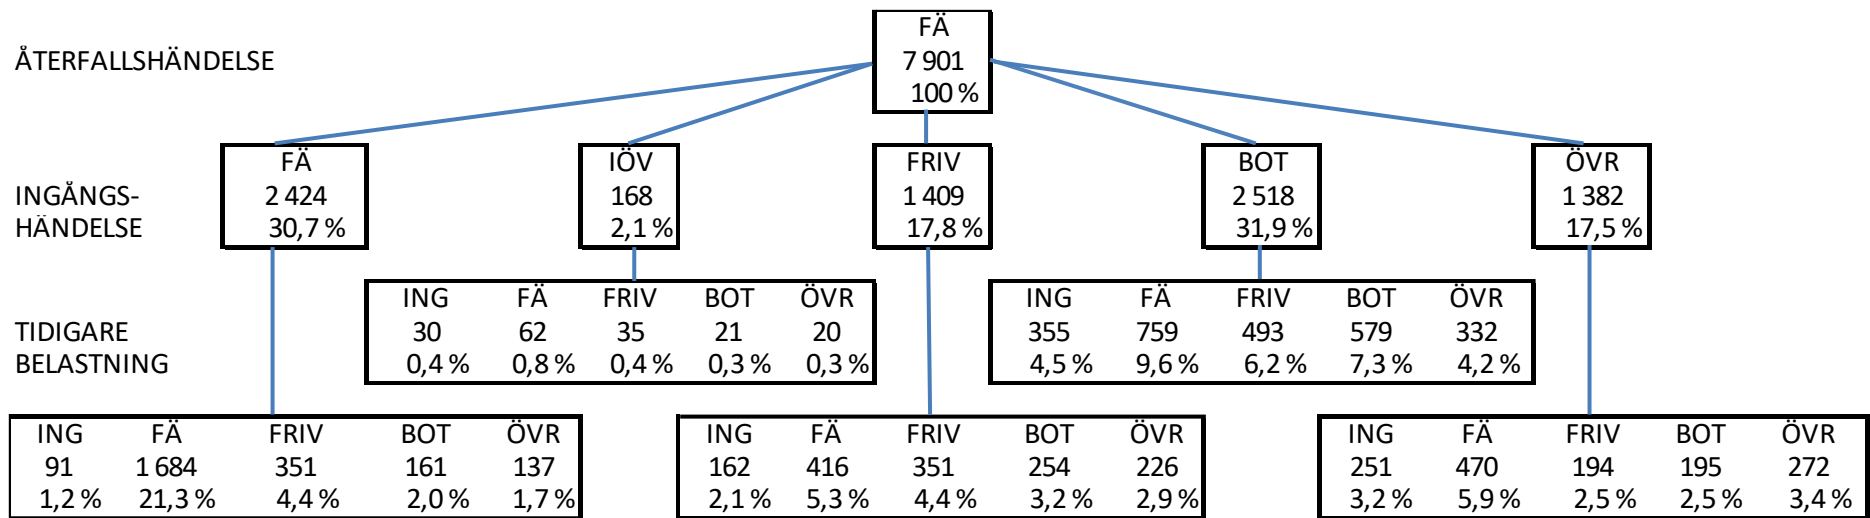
ÅTERFALLSHÄNDELSE

FÄ
7 901
100 %

INGÅNGS-
HÄNDELSE

FÄ
2 424
30,7 %

IÖV
168
2,1 %

FRIV
1 409
17,8 %

BOT
2 518
31,9 %

ÖVR
1 382
17,5 %

TIDIGARE
BELASTNING

| ING | FÄ | FRIV | BOT | ÖVR |
|---|---|---|---|---|
| 30 | 62 | 35 | 21 | 20 |
| 0,4 % | 0,8 % | 0,4 % | 0,3 % | 0,3 % |

| ING | FÄ | FRIV | BOT | ÖVR |
|---|---|---|---|---|
| 355 | 759 | 493 | 579 | 332 |
| 4,5 % | 9,6 % | 6,2 % | 7,3 % | 4,2 % |

| ING | FÄ | FRIV | BOT | ÖVR |
|---|---|---|---|---|
| 91 | 1 684 | 351 | 161 | 137 |
| 1,2 % | 21,3 % | 4,4 % | 2,0 % | 1,7 % |

| ING | FÄ | FRIV | BOT | ÖVR |
|---|---|---|---|---|
| 162 | 416 | 351 | 254 | 226 |
| 2,1 % | 5,3 % | 4,4 % | 3,2 % | 2,9 % |

| ING | FÄ | FRIV | BOT | ÖVR |
|---|---|---|---|---|
| 251 | 470 | 194 | 195 | 272 |
| 3,2 % | 5,9 % | 2,5 % | 2,5 % | 3,4 % |